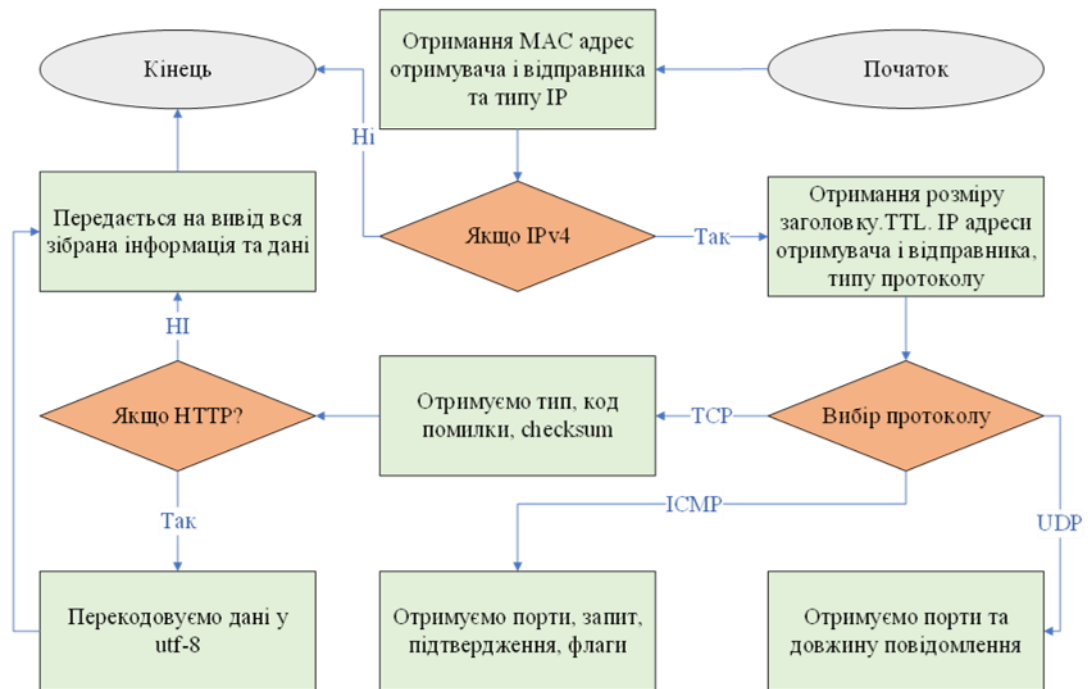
Кінець

Отримання MAC адрес отримувача і відправника та типу IP

Початок

Ні

Передається на вивід вся зібрана інформація та дані

Якщо IPv4

Так

Отримання розміру заголовку.TTL. IP адреси отримувача і відправника, типу протоколу

НІ

Якщо HTTP?

Отримуємо тип, код помилки, checksum

TCP

Вибір протоколу

ICMP

UDP

Так

Перекодовуємо дані у utf-8

Отримуємо порти, запит, підтвердження, флаги

Отримуємо порти та довжину повідомлення